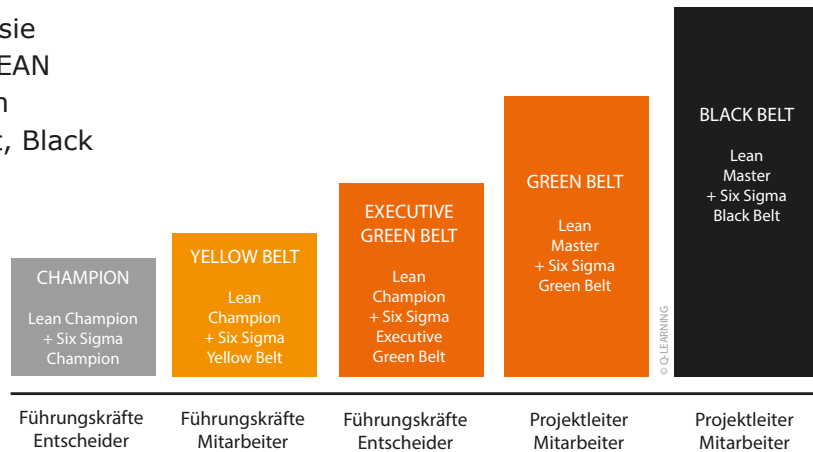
sie
EAN
n
:, Black

CHAMPION

Lean Champion
+ Six Sigma
Champion

YELLOW BELT

Lean
Champion
+ Six Sigma
Yellow Belt

EXECUTIVE
GREEN BELT

Lean
Champion
+ Six Sigma
Executive
Green Belt

GREEN BELT

Lean
Master
+ Six Sigma
Green Belt

© Q-LEARNING

BLACK BELT

Lean
Master
+ Six Sigma
Black Belt

Führungskräfte
Entscheider

Führungskräfte
Mitarbeiter

Führungskräfte
Entscheider

Projektleiter
Mitarbeiter

Projektleiter
Mitarbeiter